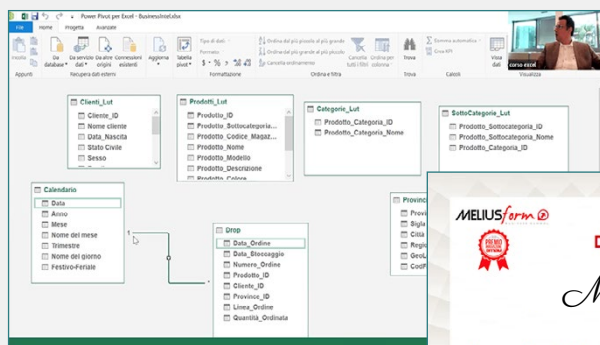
Power Pivot per Excel - BusinessIntel.xlsx

File Home Progetta Avanzate

Incolla Da database Da servizio dati Da altre origini Connessioni esistenti Aggiorna Tabella pivot Tipo di dati: Formato: $ % Ordina dal più piccolo al più grande Ordina dal più grande al più piccolo Cancella ordinamento Cancella tutti i filtri Ordina per colonna Trova Somma automatica Crea KPI Visualizzazione dati corso excel

Appunti Recupera dati esterni Formattazione Ordina e filtra Trova Calcoli Visualizza

Clienti_Lut
Cliente_ID
Nome cliente
Data_Nascita
Stato Civile
Sesso

Prodotti_Lut
Prodotto_ID
Prodotto_Sottocategoria...
Prodotto_Codice_Magaz...
Prodotto_Nome
Prodotto_Modello
Prodotto_Descrizione
Prodotto_Colore

Categorie_Lut
Prodotto_Categoria_ID
Prodotto_Categoria_Nome

SottoCategorie_Lut
Prodotto_Sottocategoria_ID
Prodotto_Sottocategoria_Nome
Prodotto_Categoria_ID

Calendario
Data
Anno
Mese
Nome del mese
Trimestre
Nome del giorno
Festivo-Feriale

1

Drop
Data_Ordine
Data_Stoccaggio
Numero_Ordine
Prodotto_ID
Cliente_ID
Province_ID
Linea_Ordine
Quantita_Ordinata

Provinc
Provi
Sigla
Città
Regio
GeoL
CodP

MELIUSform